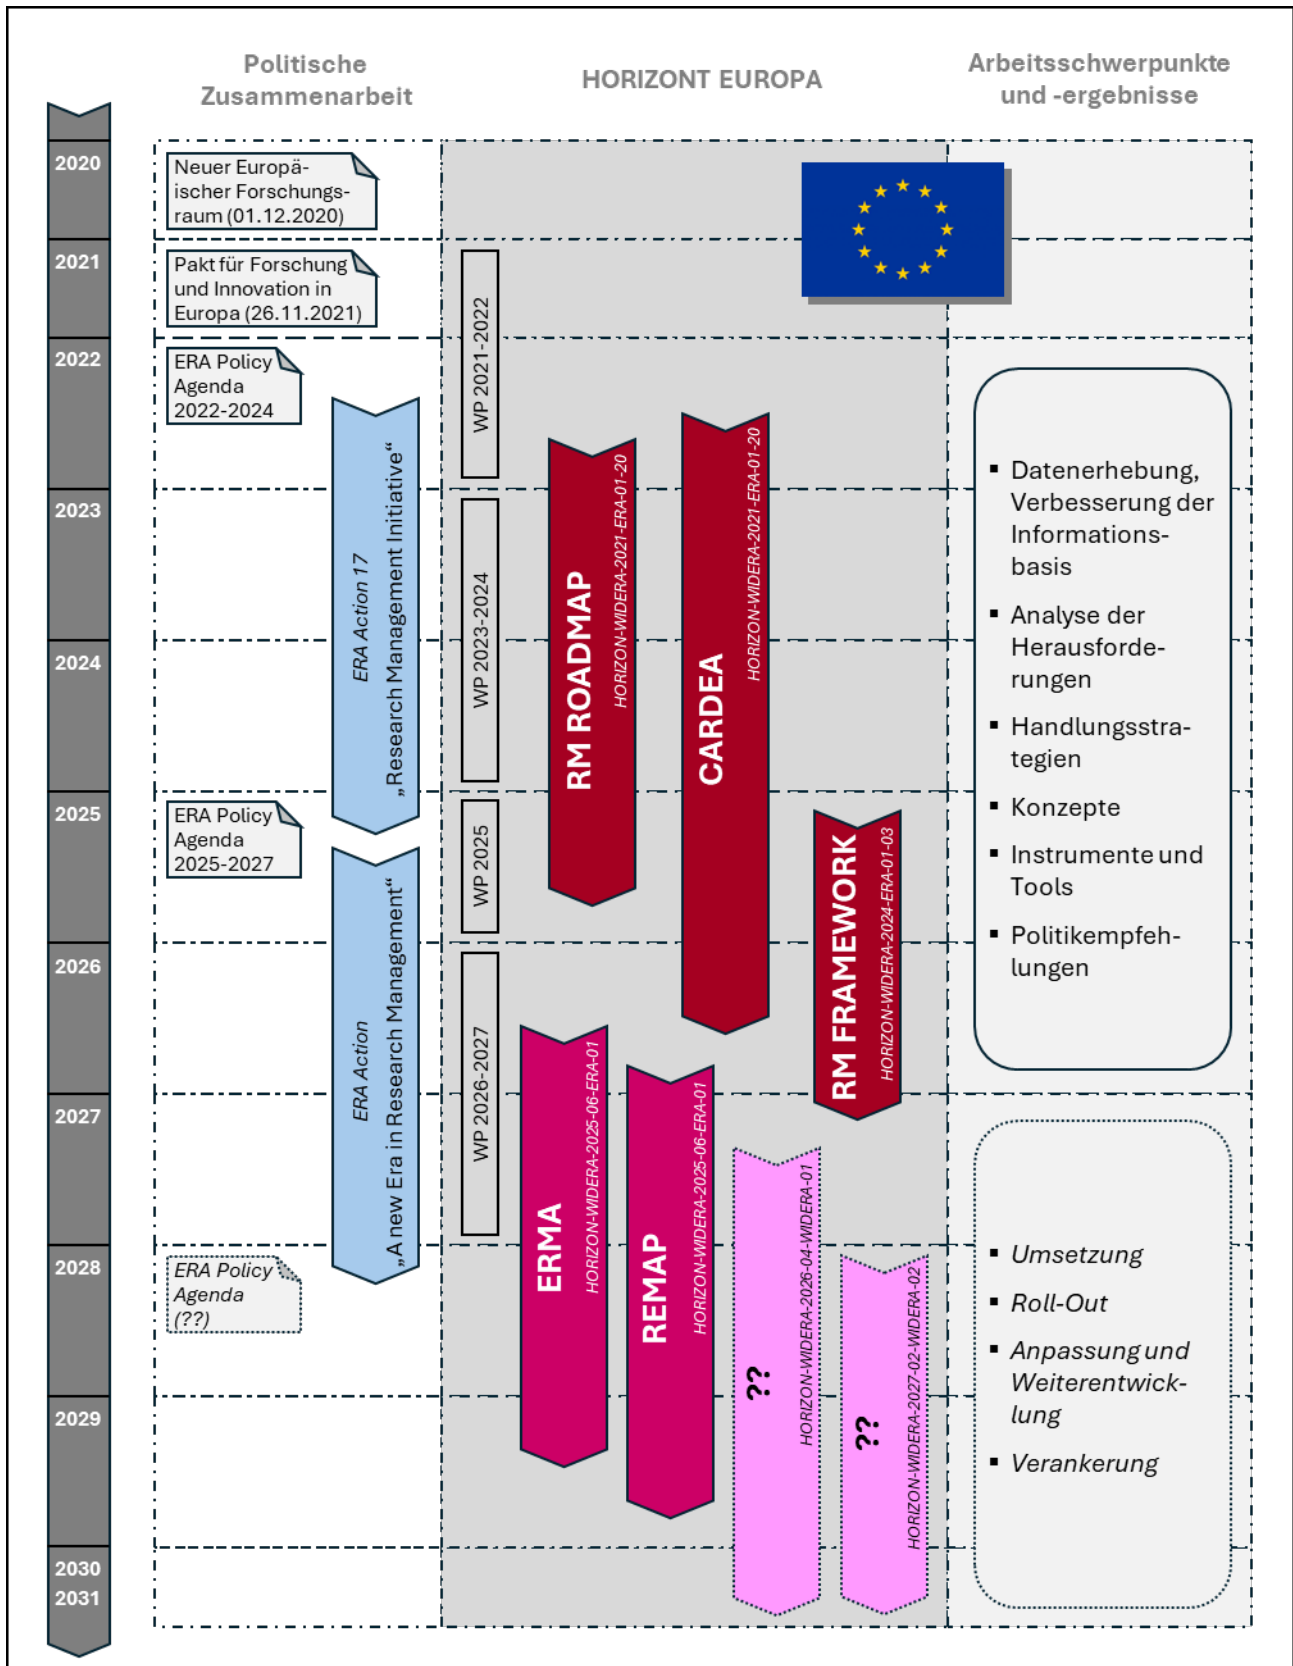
Politische Zusammenarbeit

HORIZONT EUROPA

Arbeitsschwerpunkte und -ergebnisse

2020
2021
2022
2023
2024
2025
2026
2027
2028
2029
2030
2031

Neuer Europäischer Forschungsraum (01.12.2020)

Pakt für Forschung und Innovation in Europa (26.11.2021)

ERA Policy Agenda 2022-2024

ERA Action 17
„Research Management Initiative"

ERA Policy Agenda 2025-2027

ERA Action
„A new Era in Research Management"

ERA Policy Agenda (??)

WP 2021-2022

WP 2023-2024

WP 2025

WP 2026-2027

RM ROADMAP
HORIZON-WIDERA-2021-ERA-01-20

CARDEA
HORIZON-WIDERA-2021-ERA-01-20

RM FRAMEWORK
HORIZON-WIDERA-2024-ERA-01-03

ERMA
HORIZON-WIDERA-2025-06-ERA-01

REMAP
HORIZON-WIDERA-2025-06-ERA-01

??
HORIZON-WIDERA-2026-04-WIDERA-01

??
HORIZON-WIDERA-2027-02-WIDERA-02

- Datenerhebung, Verbesserung der Informationsbasis
- Analyse der Herausforderungen
- Handlungsstrategien
- Konzepte
- Instrumente und Tools
- Politikempfehlungen

- Umsetzung
- Roll-Out
- Anpassung und Weiterentwicklung
- Verankerung